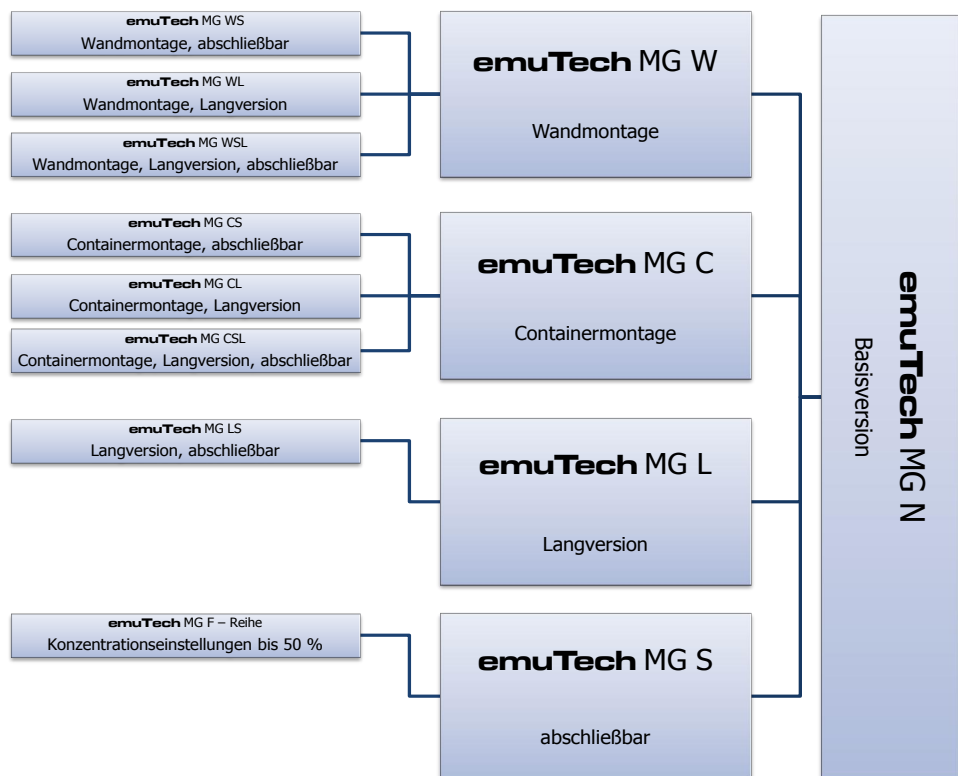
emuTech MG WS
Wandmontage, abschließbar

emuTech MG WL
Wandmontage, Langversion

emuTech MG WSL
Wandmontage, Langversion, abschließbar

emuTech MG W

Wandmontage

emuTech MG CS
Containermontage, abschließbar

emuTech MG CL
Containermontage, Langversion

emuTech MG CSL
Containermontage, Langversion, abschließbar

emuTech MG C

Containermontage

emuTech MG LS
Langversion, abschließbar

emuTech MG L

Langversion

emuTech MG F – Reihe
Konzentrationseinstellungen bis 50 %

emuTech MG S

abschließbar

emuTech MG N
Basisversion